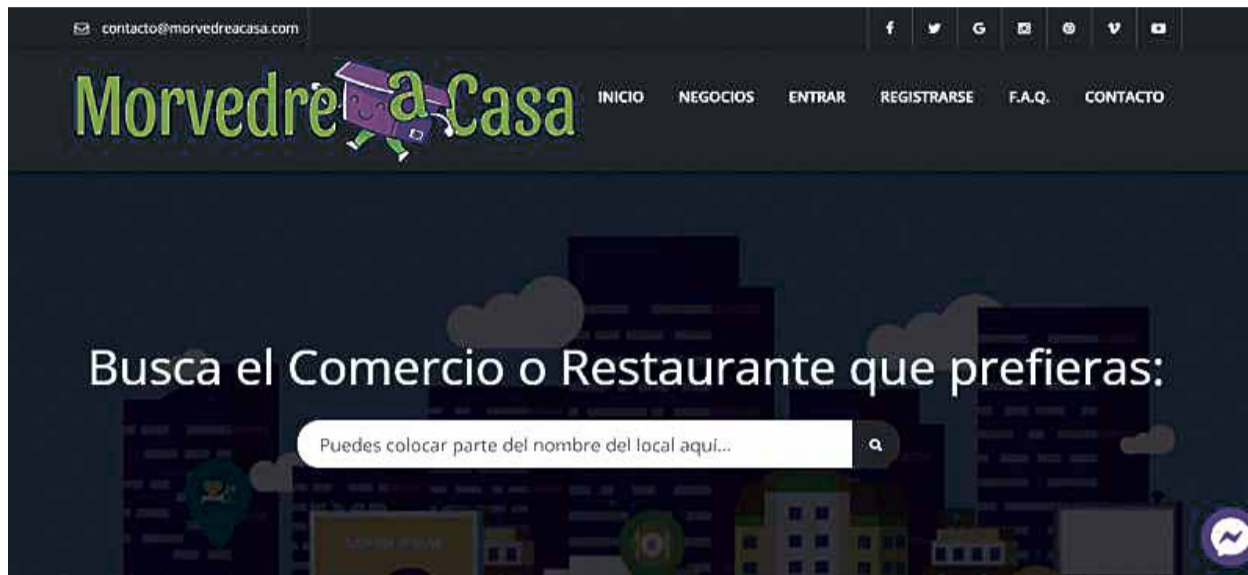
contacto@morvedreacasa.com

f G v

Morvedre a Casa

INICIO NEGOCIOS ENTRAR REGISTRARSE F.A.Q. CONTACTO

Busca el Comercio o Restaurante que prefieras:

Puedes colocar parte del nombre del local aquí...